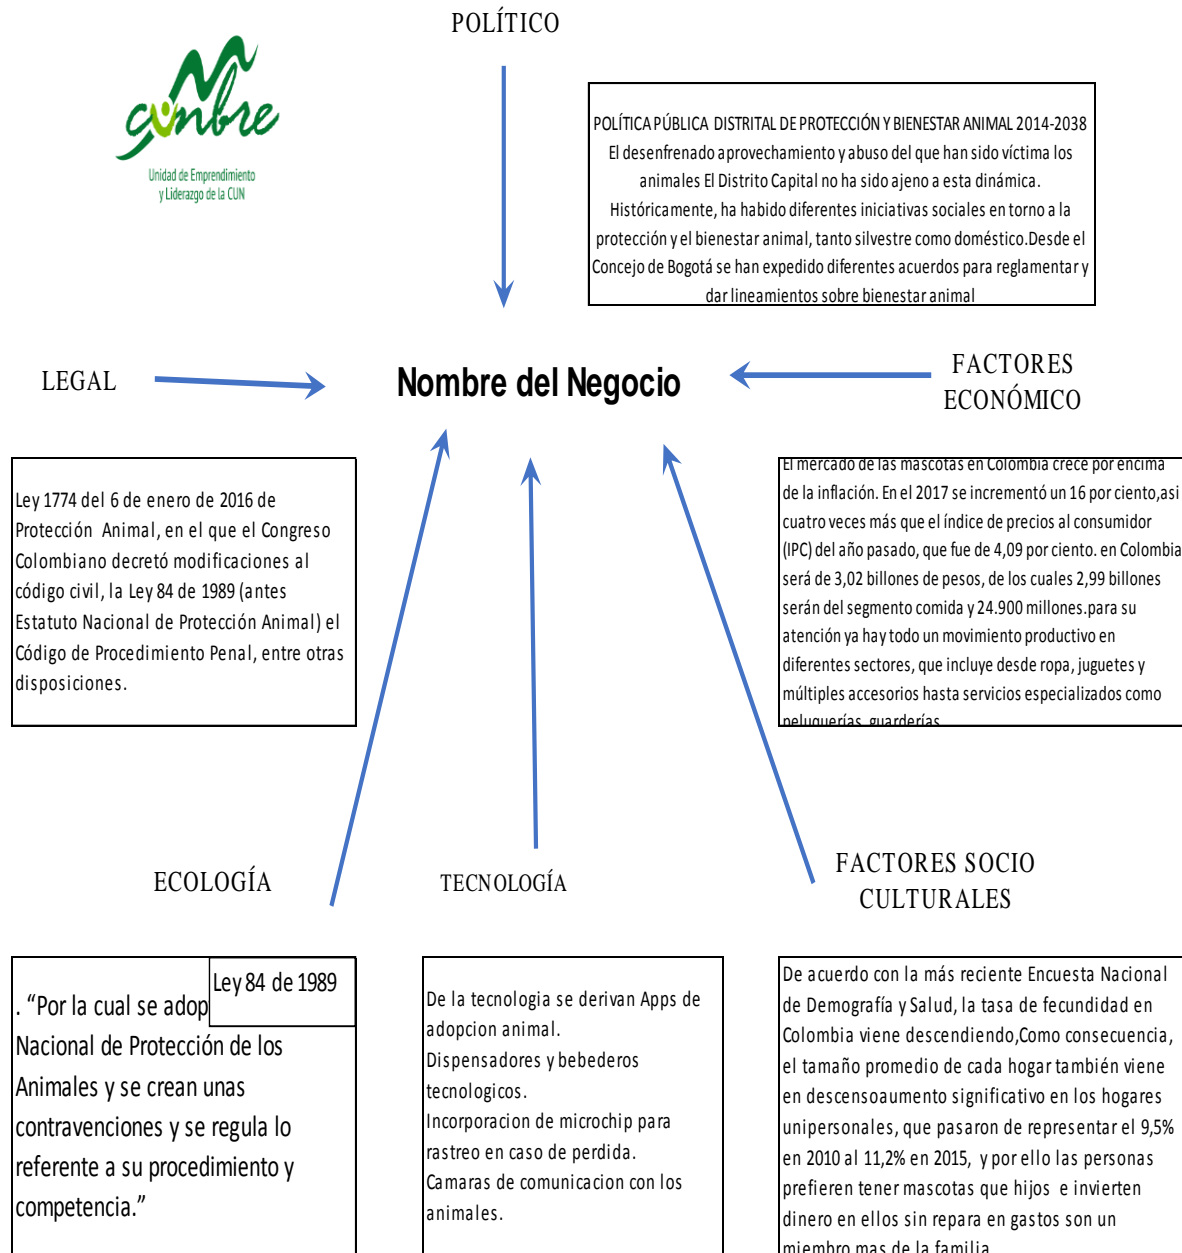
POLÍTICO

cumbre
Unidad de Emprendimiento y Liderazgo de la CUN

POLÍTICA PÚBLICA DISTRITAL DE PROTECCIÓN Y BIENESTAR ANIMAL 2014-2038
El desenfrenado aprovechamiento y abuso del que han sido víctima los animales El Distrito Capital no ha sido ajeno a esta dinámica. Históricamente, ha habido diferentes iniciativas sociales en torno a la protección y el bienestar animal, tanto silvestre como doméstico.Desde el Concejo de Bogotá se han expedido diferentes acuerdos para reglamentar y dar lineamientos sobre bienestar animal

LEGAL

Nombre del Negocio

FACTORES ECONÓMICO

Ley 1774 del 6 de enero de 2016 de Protección Animal, en el que el Congreso Colombiano decretó modificaciones al código civil, la Ley 84 de 1989 (antes Estatuto Nacional de Protección Animal) el Código de Procedimiento Penal, entre otras disposiciones.

El mercado de las mascotas en Colombia crece por encima de la inflación. En el 2017 se incrementó un 16 por ciento,asi cuatro veces más que el índice de precios al consumidor (IPC) del año pasado, que fue de 4,09 por ciento. en Colombia será de 3,02 billones de pesos, de los cuales 2,99 billones serán del segmento comida y 24.900 millones.para su atención ya hay todo un movimiento productivo en diferentes sectores, que incluye desde ropa, juguetes y múltiples accesorios hasta servicios especializados como peluquerías, guarderías

ECOLOGÍA

TECNOLOGÍA

FACTORES SOCIO CULTURALES

Ley 84 de 1989
. “Por la cual se adop Nacional de Protección de los Animales y se crean unas contravenciones y se regula lo referente a su procedimiento y competencia.”

De la tecnologia se derivan Apps de adopcion animal.
Dispensadores y bebederos tecnologicos.
Incorporacion de microchip para rastreo en caso de perdida.
Camaras de comunicacion con los animales.

De acuerdo con la más reciente Encuesta Nacional de Demografía y Salud, la tasa de fecundidad en Colombia viene descendiendo,Como consecuencia, el tamaño promedio de cada hogar también viene en descensoaumento significativo en los hogares unipersonales, que pasaron de representar el 9,5% en 2010 al 11,2% en 2015, y por ello las personas prefieren tener mascotas que hijos e invierten dinero en ellos sin repara en gastos son un miembro mas de la familia